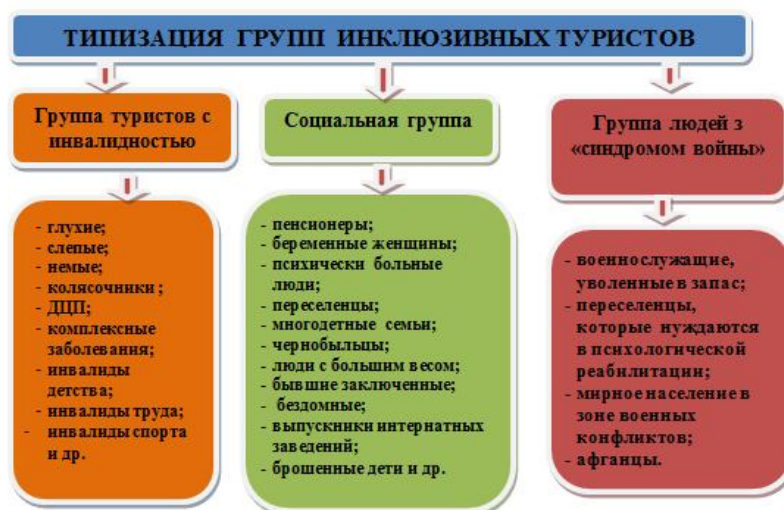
ТИПИЗАЦИЯ ГРУПП ИНКЛЮЗИВНЫХ ТУРИСТОВ

Группа туристов с инвалидностью

- глухие;
- слепые;
- немые;
- колясочники;
- ДЦП;
- комплексные заболевания;
- инвалиды детства;
- инвалиды труда;
- инвалиды спорта и др.

Социальная группа

- пенсионеры;
- беременные женщины;
- психически больные люди;
- переселенцы;
- многодетные семьи;
- чернобыльцы;
- люди с большим весом;
- бывшие заключенные;
- бездомные;
- выпускники интернатных заведений;
- брошенные дети и др.

Группа людей з «синдромом войны»

- военнослужащие, уволенные в запас;
- переселенцы, которые нуждаются в психологической реабилитации;
- мирное население в зоне военных конфликтов;
- афганцы.